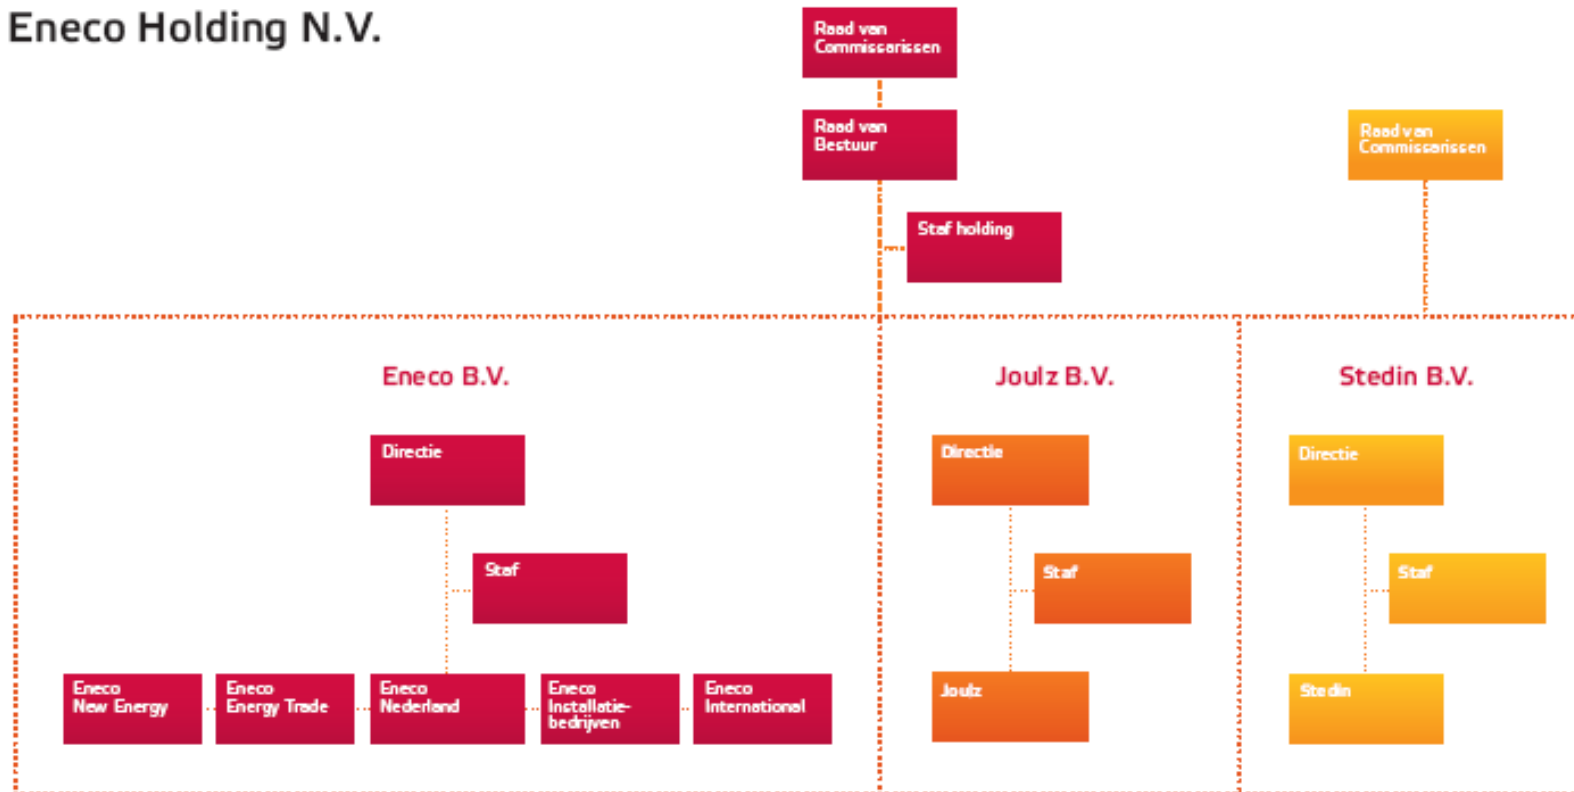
Eneco Holding N.V.

Raad van Commissarissen

Raad van Bestuur

Staf holding

Raad van Commissarissen

Eneco B.V.

Directie

Staf

Eneco New Energy

Eneco Energy Trade

Eneco Nederland

Eneco Installatiebedrijven

Eneco International

Joulz B.V.

Directie

Staf

Joulz

Stedin B.V.

Directie

Staf

Stedin